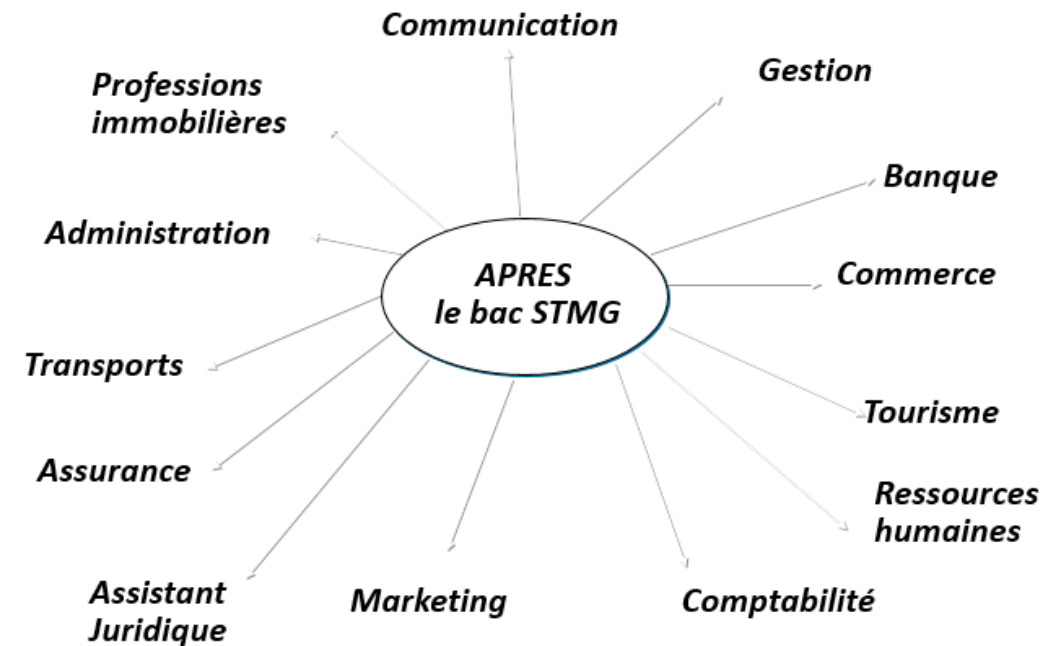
APRES
le bac STMG

Communication

Gestion

Banque

Commerce

Tourisme

Ressources humaines

Comptabilité

Marketing

Assistant Juridique

Assurance

Transports

Administration

Professions immobilières